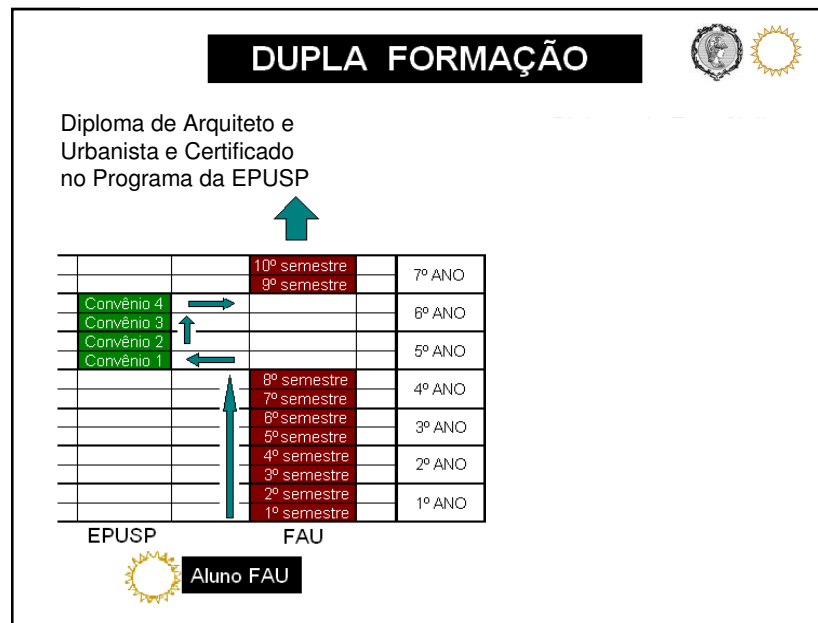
DUPLA FORMAÇÃO

Diploma de Arquiteto e Urbanista e Certificado no Programa da EPUSP

|  |  |  |  |  |
|---|---|---|---|---|
|  |  | 10º semestre |  | 7º ANO |
|  |  | 9º semestre |  |  |
| Convênio 4 |  |  |  | 6º ANO |
| Convênio 3 |  |  |  |  |
| Convênio 2 |  |  |  | 5º ANO |
| Convênio 1 |  |  |  |  |
|  |  | 8º semestre |  | 4º ANO |
|  |  | 7º semestre |  |  |
|  |  | 6º semestre |  | 3º ANO |
|  |  | 5º semestre |  |  |
|  |  | 4º semestre |  | 2º ANO |
|  |  | 3º semestre |  |  |
|  |  | 2º semestre |  | 1º ANO |
|  |  | 1º semestre |  |  |

EPUSP FAU

Aluno FAU